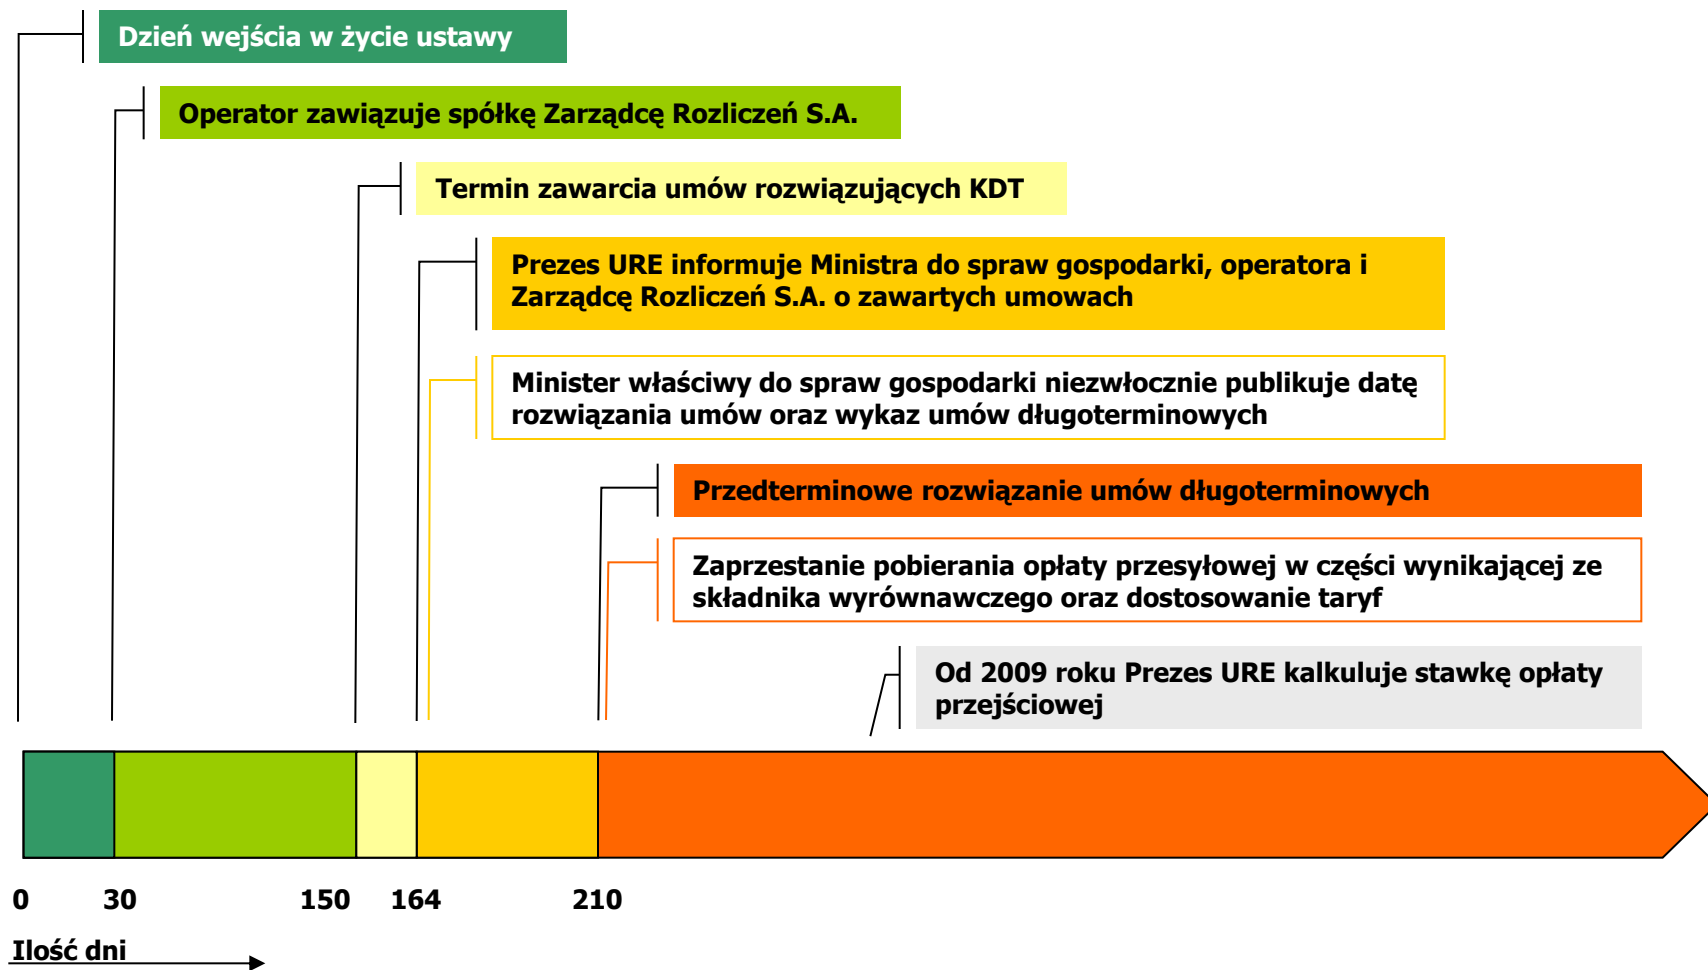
Dzień wejścia w życie ustawy

Operator zawiązuje spółkę Zarządcę Rozliczeń S.A.

Termin zawarcia umów rozwiązujących KDT

Prezes URE informuje Ministra do spraw gospodarki, operatora i Zarządcę Rozliczeń S.A. o zawartych umowach

Minister właściwy do spraw gospodarki niezwłocznie publikuje datę rozwiązania umów oraz wykaz umów długoterminowych

Przedterminowe rozwiązanie umów długoterminowych

Zaprzestanie pobierania opłaty przesyłowej w części wynikającej ze składnika wyrównawczego oraz dostosowanie taryf

Od 2009 roku Prezes URE kalkuluje stawkę opłaty przejściowej

0 30 150 164 210

Ilość dni